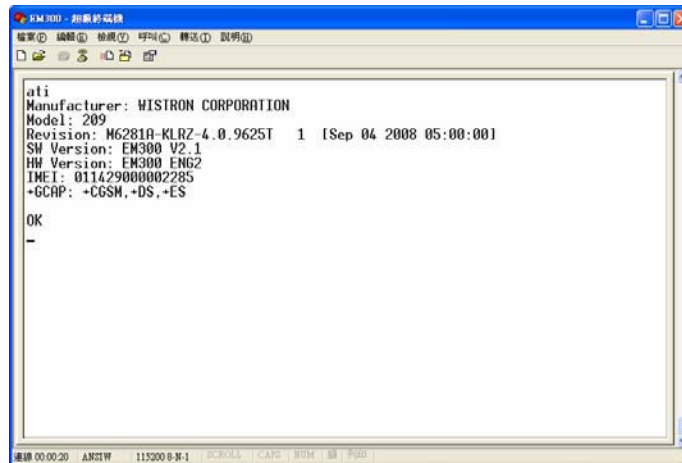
EM300 - 超級終端機

檔案(F) 編輯(E) 檢視(V) 呼叫(C) 轉送(T) 說明(H)

ati
Manufacturer: WISTRON CORPORATION
Model: 209
Revision: M6281A-KLRZ-4.0.9625T 1 [Sep 04 2008 05:00:00]
SW Version: EM300 V2.1
HW Version: EM300 ENG2
IMEI: 011429000002285
+GCAP: +CGSM,+DS,+ES

OK
_

連線 00:00:20 ANSIW 115200 8-N-1 SCROLL CAPS NUM 擷 列印